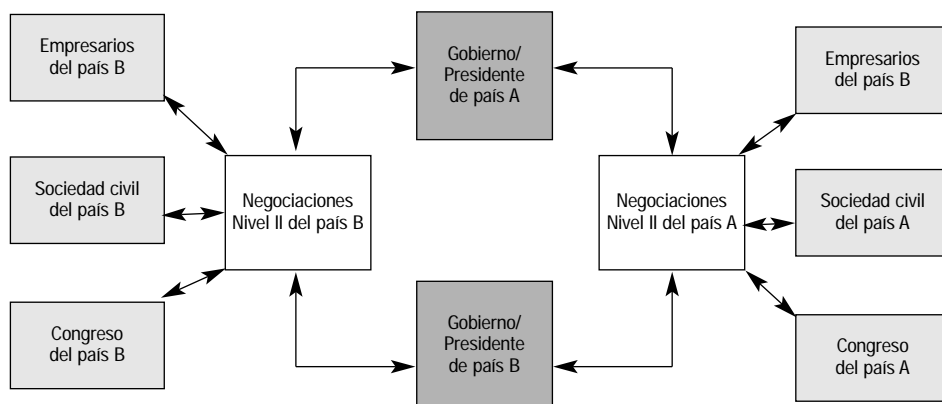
Empresarios del país B

Gobierno/ Presidente de país A

Empresarios del país B

Sociedad civil del país B

Negociaciones Nivel II del país B

Negociaciones Nivel II del país A

Sociedad civil del país A

Congreso del país B

Gobierno/ Presidente de país B

Congreso del país A